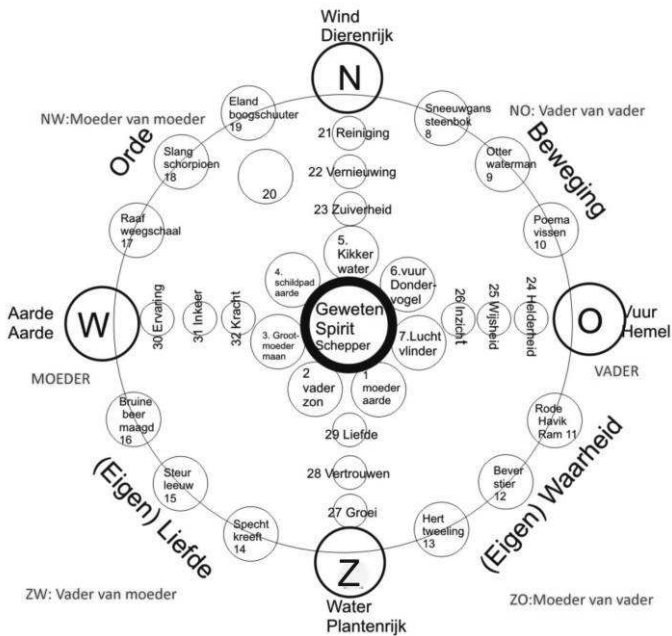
Wind
Dierenrijk

N

NW:Moeder van moeder

NO: Vader van vader

Orde

Beweging

Eland boogschuuter 19

Sneeuwgans steenbok 8

21 Reiniging

Slang schorpioen 18

Otter waterman 9

22 Vernieuwing

20

23 Zuiverheid

Raaf weegschaal 17

Poema vissen 10

5. Kikker water

4. schildpad aarde

6.vuur Dondervogel

Aarde
Aarde

W

30 Ervaring

31 Inkeer

32 Kracht

Geweten
Spirit
Schepper

26 Inzicht

25 Wijsheid

24 Helderheid

O

Vuur
Hemel

3. Grootmoeder maan

7.Lucht vlinder

MOEDER

VADER

2 vader zon

1 moeder aarde

Bruine beer maagd 16

Rode Havik Ram 11

29 Liefde

(Eigen) Liefde

(Eigen) Waarheid

Steur leeuw 15

28 Vertrouwen

Bever stier 12

27 Groei

Specht kreeft 14

Hert tweeling 13

Z

ZW: Vader van moeder

ZO:Moeder van vader

Water
Plantenrijk